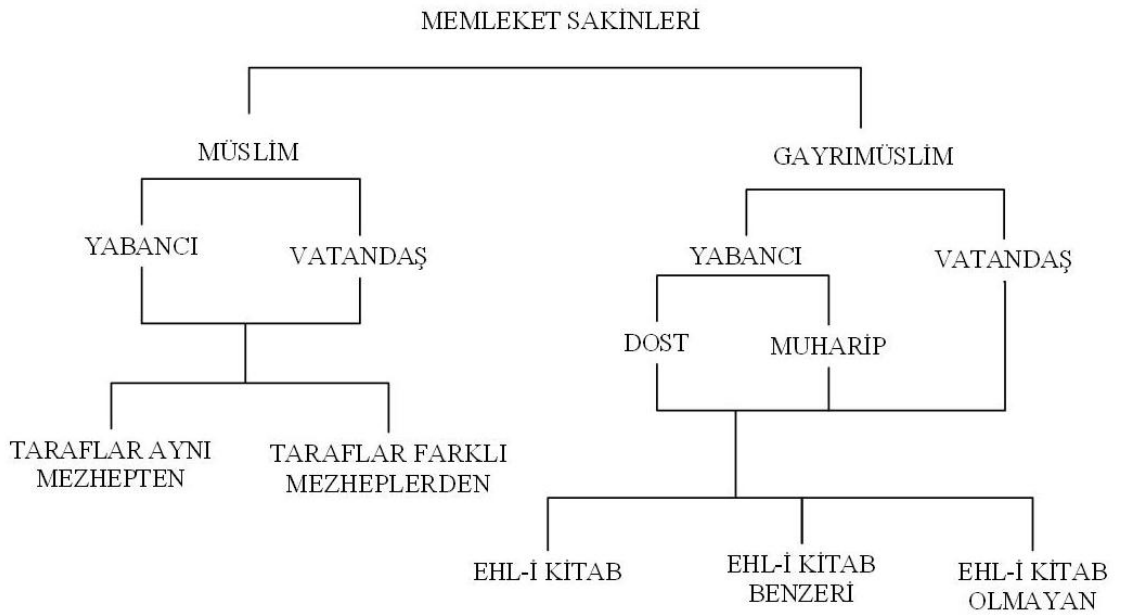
MEMLEKET SAKİNLERİ

MÜSLİM

GAYRIMÜSLİM

YABANCI

VATANDAŞ

YABANCI

VATANDAŞ

DOST

MUHARİP

TARAFLAR AYNI MEZHEPTEN

TARAFLAR FARKLI MEZHEPLERDEN

EHL-İ KİTAB

EHL-İ KİTAB BENZERİ

EHL-İ KİTAB OLMAYAN